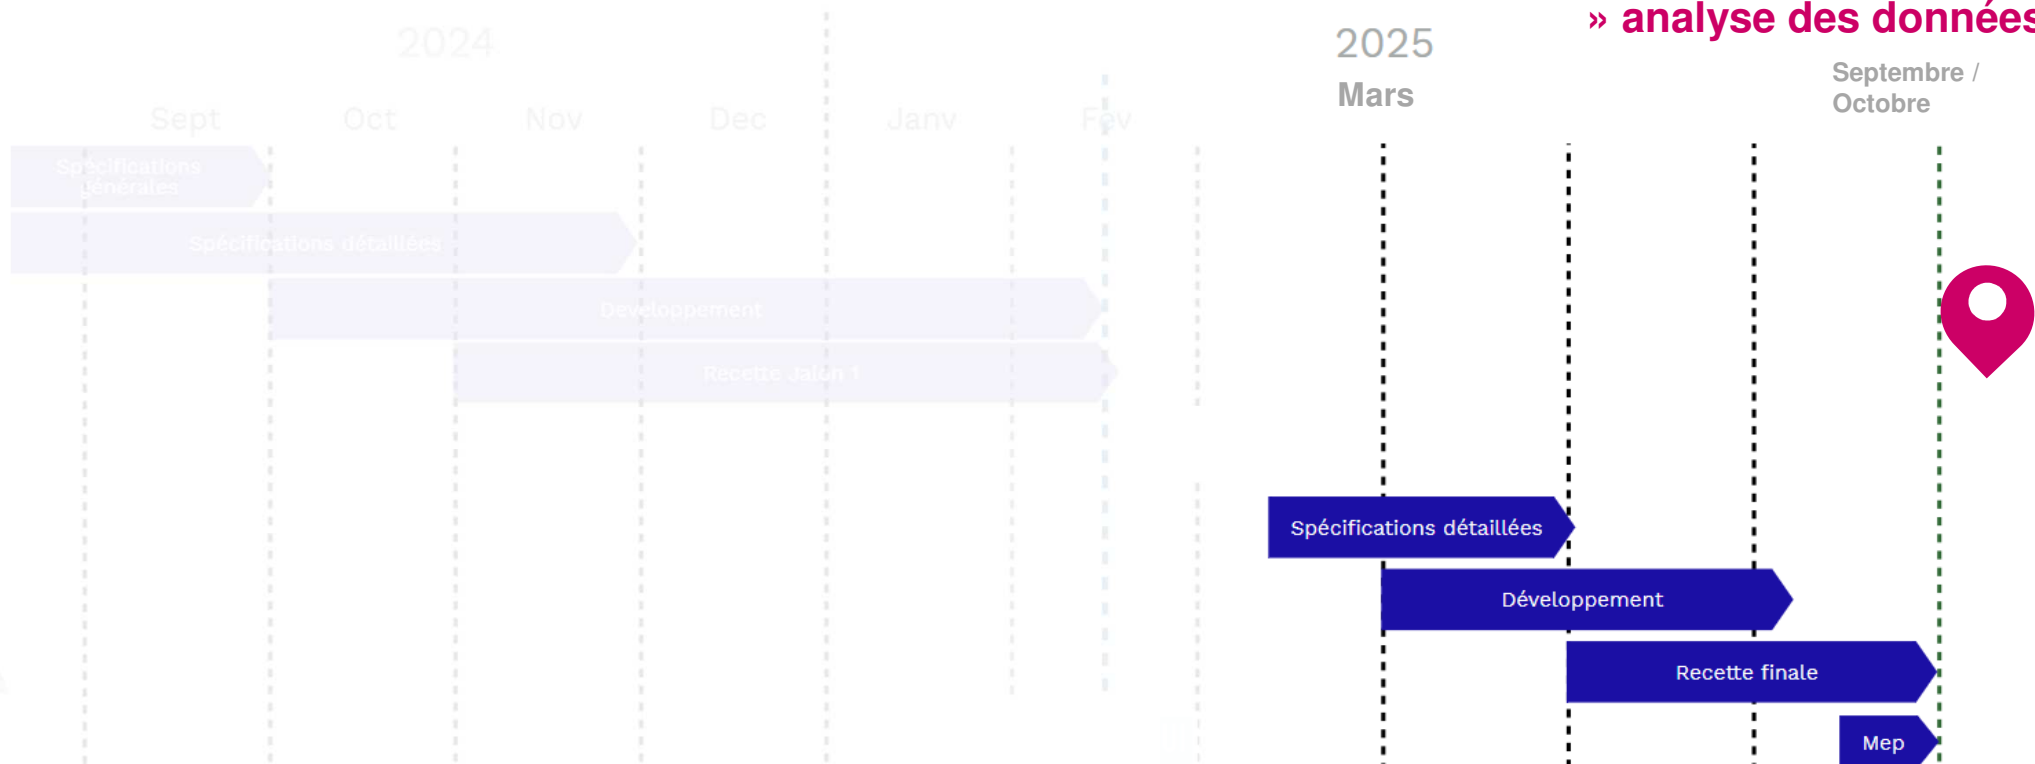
2024

Sept Oct Nov Dec Janv Fév

Spécifications générales

Spécifications détaillées

Développement

Recette Jalon 1

2025
Mars

» analyse des donnée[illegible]

Septembre / Octobre

Spécifications détaillées

Développement

Recette finale

Mep